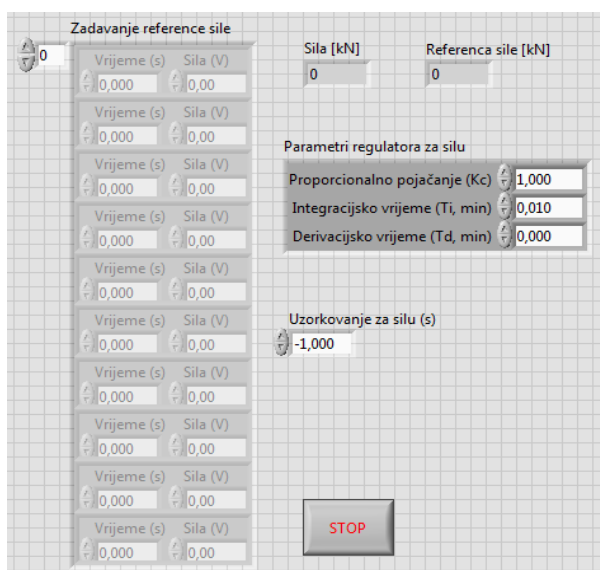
Zadavanje reference sile
0

| Vrijeme (s) | Sila (V) |
|---|---|
| 0,000 | 0,00 |
| 0,000 | 0,00 |
| 0,000 | 0,00 |
| 0,000 | 0,00 |
| 0,000 | 0,00 |
| 0,000 | 0,00 |
| 0,000 | 0,00 |
| 0,000 | 0,00 |
| 0,000 | 0,00 |
| 0,000 | 0,00 |

Sila [kN]
0

Referenca sile [kN]
0

Parametri regulatora za silu

| | |
|---|---|
| Proporcionalno pojačanje (Kc) | 1,000 |
| Integracijsko vrijeme (Ti, min) | 0,010 |
| Derivacijsko vrijeme (Td, min) | 0,000 |

Uzorkovanje za silu (s)
-1,000

STOP